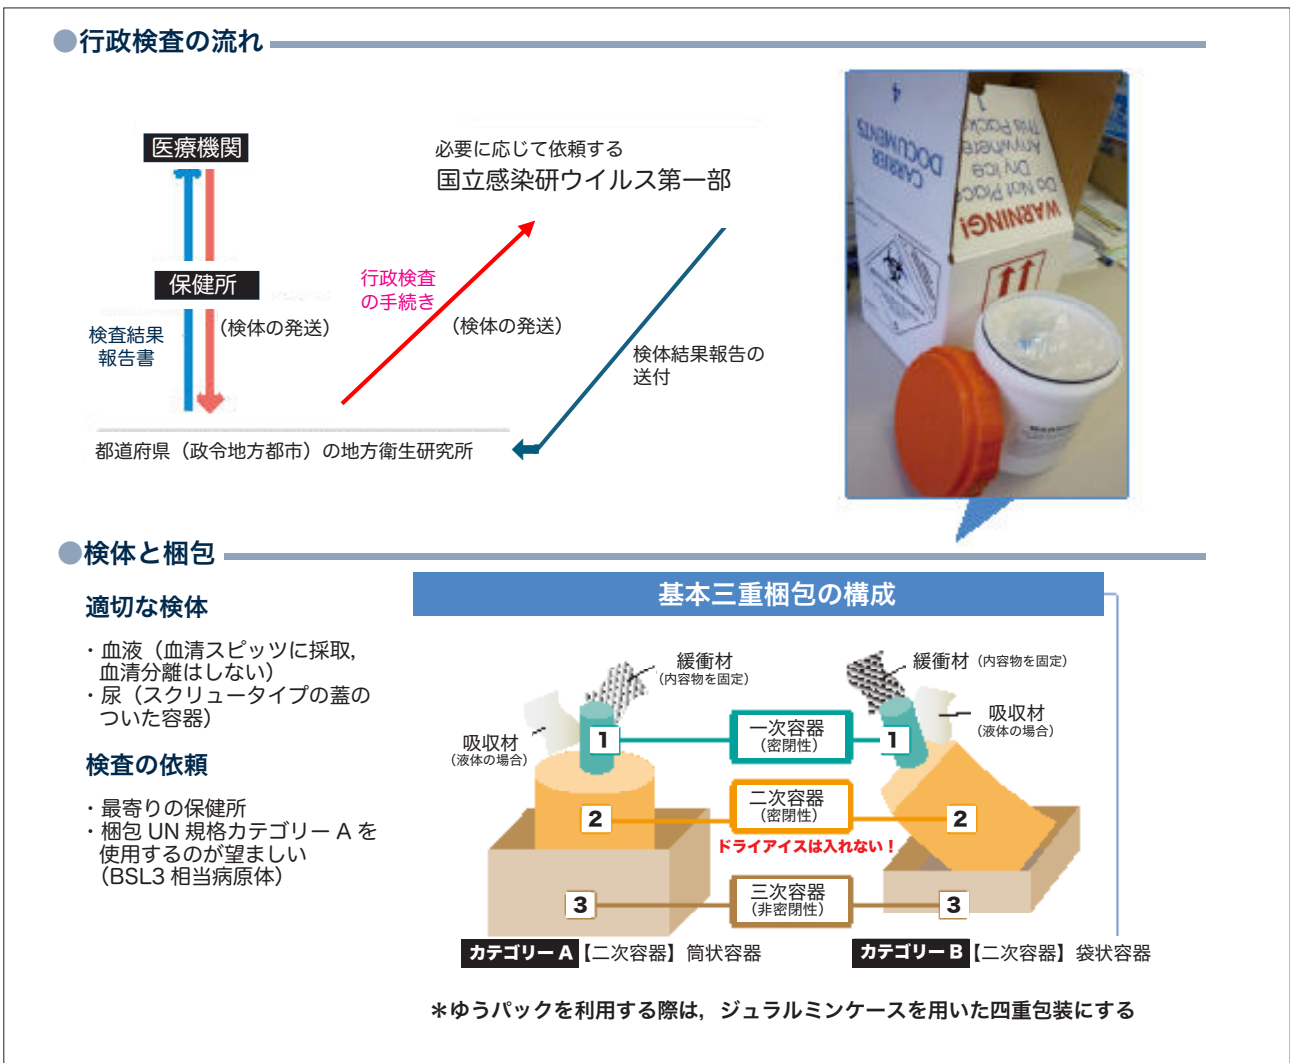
●行政検査の流れ

医療機関

保健所

検査結果報告書

（検体の発送）

必要に応じて依頼する
国立感染研ウイルス第一部

行政検査の手続き

（検体の発送）

検体結果報告の送付

都道府県（政令地方都市）の地方衛生研究所

WARNING!
Do Not Place in Dry Ice
CARRIER DOCUMENTS

●検体と梱包

適切な検体

・血液（血清スピッツに採取，血清分離はしない）
・尿（スクリュータイプの蓋のついた容器）

検査の依頼

・最寄りの保健所
・梱包 UN 規格カテゴリー A を使用するのが望ましい（BSL3 相当病原体）

基本三重梱包の構成

緩衝材（内容物を固定）
緩衝材（内容物を固定）
吸収材（液体の場合）
吸収材（液体の場合）

1
一次容器（密閉性）
1

2
二次容器（密閉性）
2

ドライアイスは入れない！

3
三次容器（非密閉性）
3

カテゴリー A【二次容器】筒状容器
カテゴリー B【二次容器】袋状容器

＊ゆうパックを利用する際は，ジュラルミンケースを用いた四重包装にする